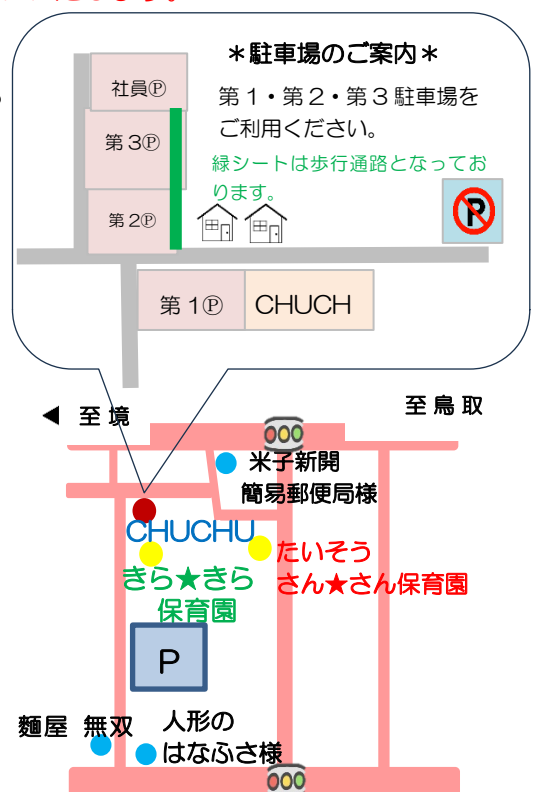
＊駐車場のご案内＊

第１・第２・第３駐車場をご利用ください。

緑シートは歩行通路となっております。

社員Ⓟ

第３Ⓟ

第２Ⓟ

第１Ⓟ

CHUCH

◀ 至 境

至 鳥 取

米子新開
簡易郵便局様

CHUCHU

きら★きら
保育園

たいそう
さん★さん保育園

P

麺屋 無双

人形の
はなふさ様